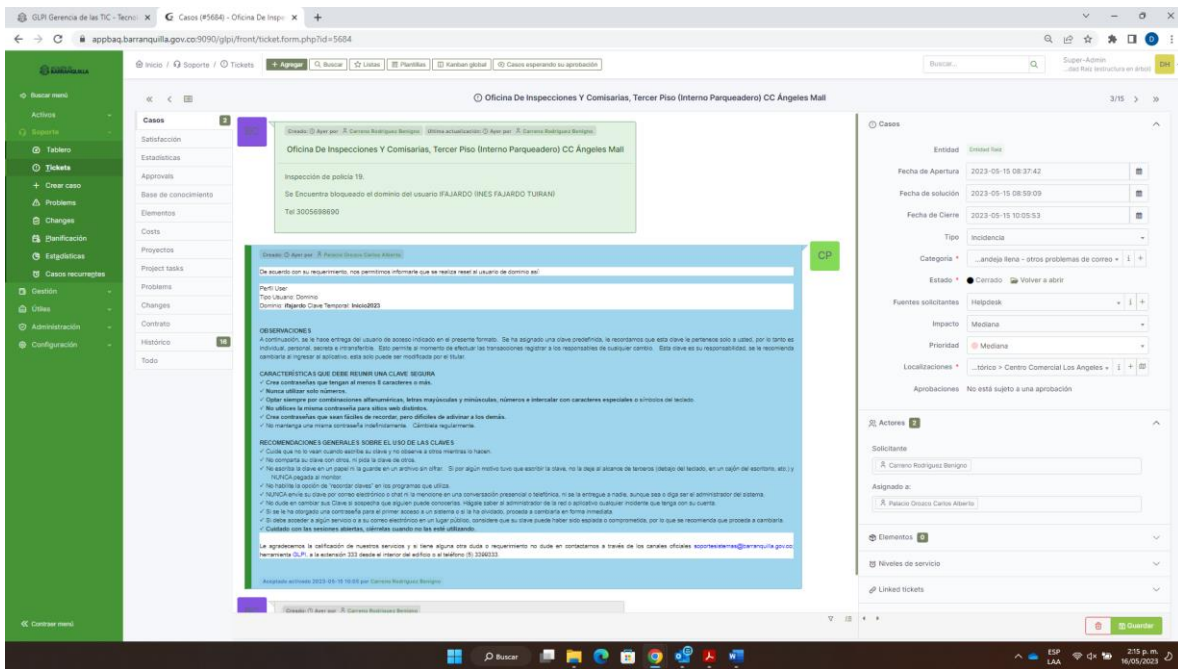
GLPI Gerencia de las TIC - Tecno × Casos (#5684) - Oficina De Inspe × +

appbaq.barranquilla.gov.co:9090/glpi/front/ticket.form.php?id=5684

Inicio / Soporte / Tickets + Agregar Buscar Listas Plantillas Kanban global Casos esperando su aprobación

Buscar...

Super-Admin
...dad Raíz (estructura en árbol) DH

Buscar menú
Activos
Soporte
Tablero
Tickets
+ Crear caso
Problems
Changes
Planificación
Estadísticas
Casos recurrentes
Gestión
Útiles
Administración
Configuración

Contraer menú

« < Oficina De Inspecciones Y Comisarias, Tercer Piso (Interno Parqueadero) CC Ángeles Mall 3/15 > »

Casos 2
Satisfacción
Estadísticas
Approvals
Base de conocimiento
Elementos
Costs
Proyectos
Project tasks
Problems
Changes
Contrato
Histórico 16
Todo

Creado: Ayer por Carreno Rodriguez Benigno Última actualización: Ayer por Carreno Rodriguez Benigno

Oficina De Inspecciones Y Comisarias, Tercer Piso (Interno Parqueadero) CC Ángeles Mall

Inspección de policía 19.

Se Encuentra bloqueado el dominio del usuario IFAJARDO (INES FAJARDO TUIRAN)

Tel 3005698690

Creado: Ayer por Palacio Orozco Carlos Alberto CP

De acuerdo con su requerimiento, nos permitimos informarle que se realiza reset al usuario de dominio así:

Perfil User
Tipo Usuario: Dominio
Dominio: ifajardo Clave Temporal: Inicio2023

OBSERVACIONES
A continuación, se le hace entrega del usuario de acceso indicado en el presente formato. Se ha asignado una clave predefinida, le recordamos que esta clave le pertenece solo a usted, por lo tanto es individual, personal, secreta e intransferible. Esto permite al momento de efectuar las transacciones registrar a los responsables de cualquier cambio. Esta clave es su responsabilidad, se le recomienda cambiarla al ingresar al aplicativo, esta solo puede ser modificada por el titular.

CARACTERÍSTICAS QUE DEBE REUNIR UNA CLAVE SEGURA
✓ Crea contraseñas que tengan al menos 8 caracteres o más.
✓ Nunca utilizar solo números.
✓ Optar siempre por combinaciones alfanuméricas, letras mayúsculas y minúsculas, números e intercalar con caracteres especiales o símbolos del teclado.
✓ No utilices la misma contraseña para sitios web distintos.
✓ Crea contraseñas que sean fáciles de recordar, pero difíciles de adivinar a los demás.
✓ No mantenga una misma contraseña indefinidamente. Cámbiela regularmente.

RECOMENDACIONES GENERALES SOBRE EL USO DE LAS CLAVES
✓ Cuide que no lo vean cuando escribe su clave y no observe a otros mientras lo hacen.
✓ No comparta su clave con otros, ni pida la clave de otros.
✓ No escriba la clave en un papel ni la guarde en un archivo sin cifrar. Si por algún motivo tuvo que escribir la clave, no la deje al alcance de terceros (debajo del teclado, en un cajón del escritorio, etc.) y NUNCA pegada al monitor.
✓ No habilite la opción de "recordar claves" en los programas que utiliza.
✓ NUNCA envíe su clave por correo electrónico o chat ni la mencione en una conversación presencial o telefónica, ni se la entregue a nadie, aunque sea o diga ser el administrador del sistema.
✓ No dude en cambiar su Clave si sospecha que alguien puede conocerla. Hágale saber al administrador de la red o aplicativo cualquier incidente que tenga con su cuenta.
✓ Si se le ha otorgado una contraseña para el primer acceso a un sistema o si la ha olvidado, proceda a cambiarla en forma inmediata.
✓ Si debe acceder a algún servicio o a su correo electrónico en un lugar público, considere que su clave puede haber sido espiada o comprometida, por lo que se recomienda que proceda a cambiarla.
✓ Cuidado con las sesiones abiertas, ciérrelas cuando no las esté utilizando.

Le agradecemos la calificación de nuestros servicios y si tiene alguna otra duda o requerimiento no dude en contactarnos a través de los canales oficiales soportesistemas@barranquilla.gov.co, herramienta GLPI, a la extensión 333 desde el interior del edificio o al teléfono (5) 3399333

Aceptado el/hasta 2023-05-15 10:05 por Carreno Rodriguez Benigno

Creado: Ayer por Carreno Rodriguez Benigno

Casos

Entidad Entidad Raíz
Fecha de Apertura 2023-05-15 08:37:42
Fecha de solución 2023-05-15 08:59:09
Fecha de Cierre 2023-05-15 10:05:53
Tipo Incidencia
Categoría * ...andeja llena - otros problemas de correo »
Estado * Cerrado Volver a abrir
Fuentes solicitantes Helpdesk
Impacto Mediana
Prioridad Mediana
Localizaciones * ...tórico > Centro Comercial Los Angeles »
Aprobaciones No está sujeto a una aprobación

Actores 2
Solicitante
Carreno Rodriguez Benigno
Asignado a:
Palacio Orozco Carlos Alberto

Elementos 0
Niveles de servicio
Linked tickets

Guardar

Buscar

ESP LAA 2:15 p. m. 16/05/2023